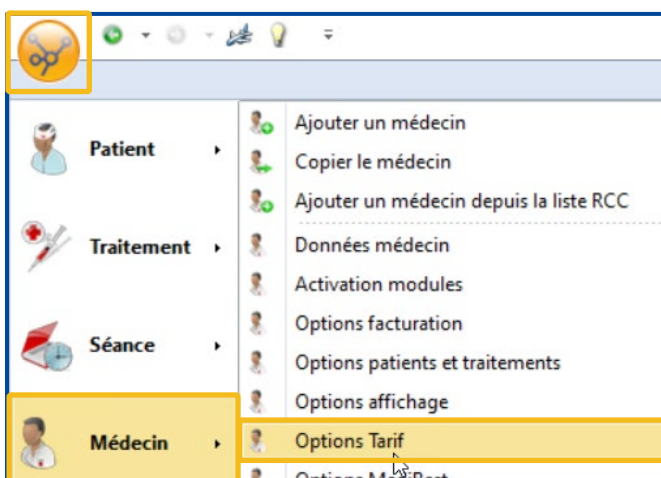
Patient
Traitement
Séance
Médecin

Ajouter un médecin
Copier le médecin
Ajouter un médecin depuis la liste RCC
Données médecin
Activation modules
Options facturation
Options patients et traitements
Options affichage
Options Tarif
Options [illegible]